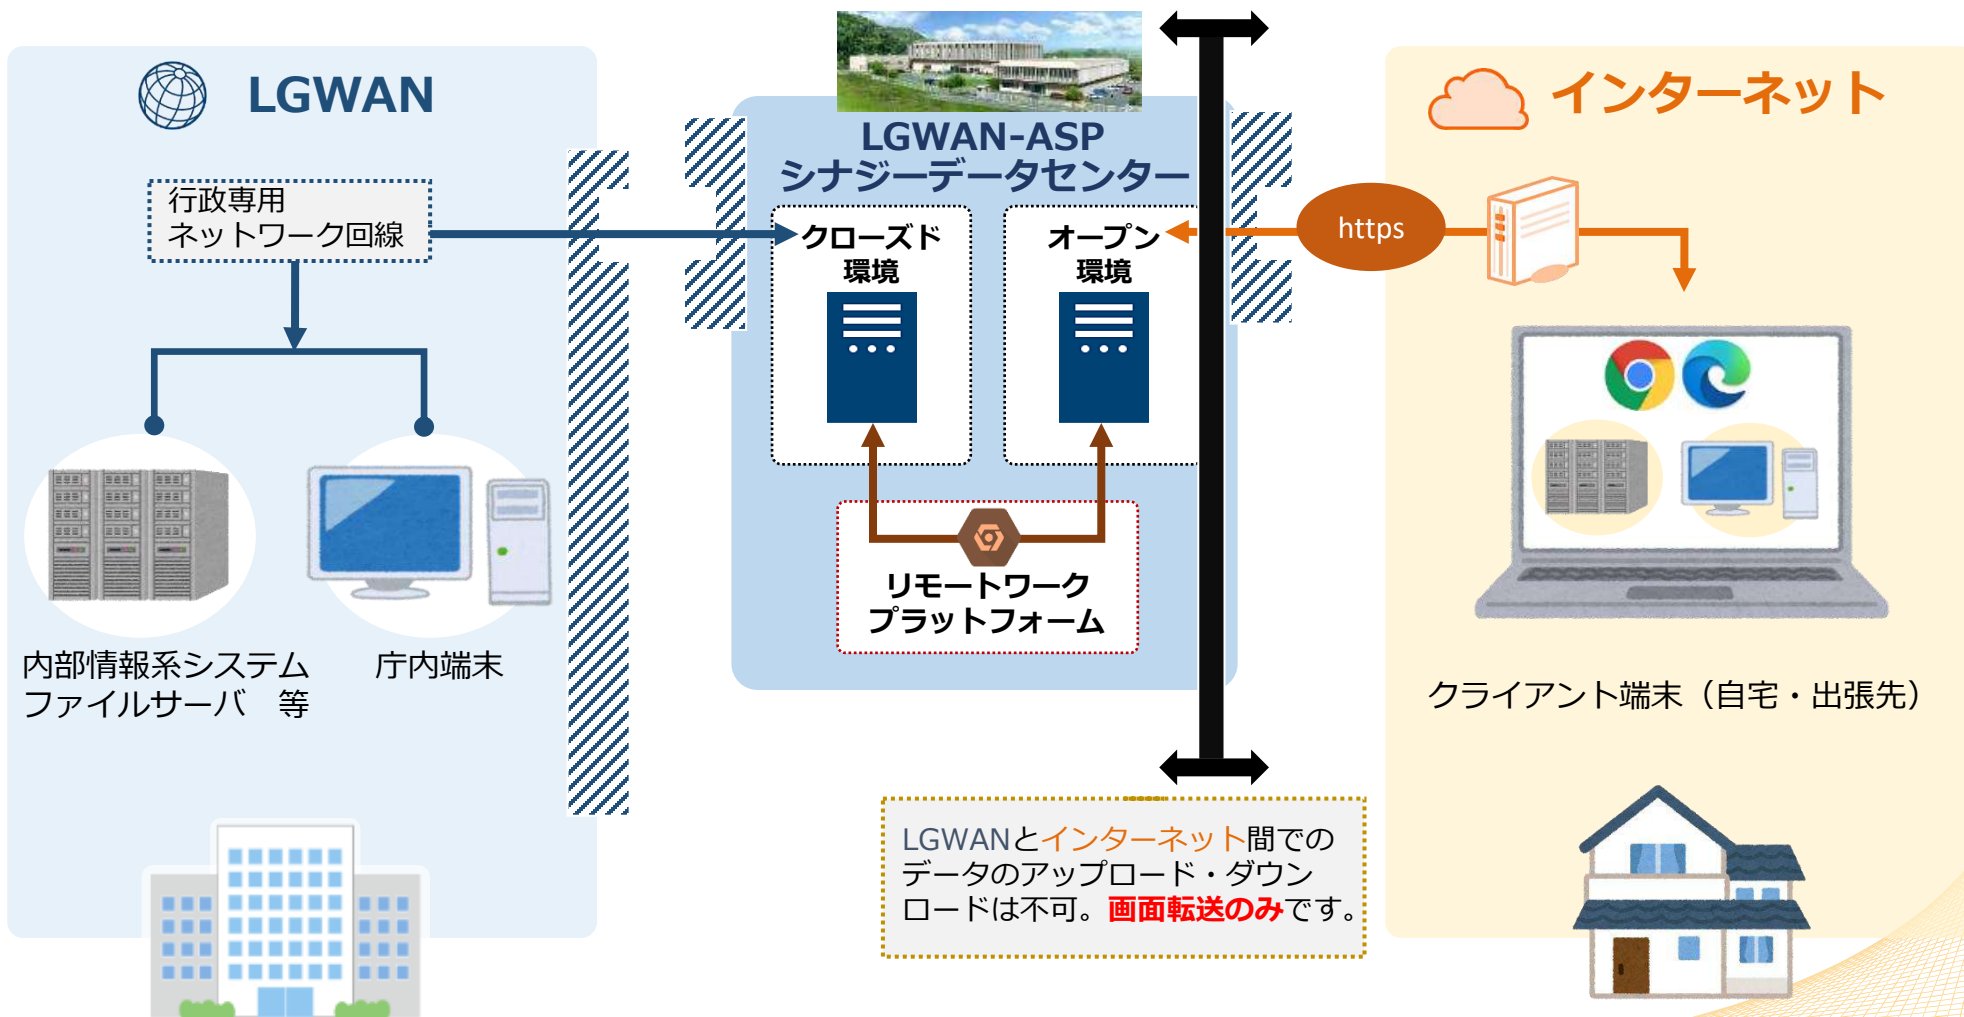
LGWAN

行政専用
ネットワーク回線

内部情報系システム
ファイルサーバ　等

庁内端末

LGWAN-ASP
シナジーデータセンター

クローズド
環境

オープン
環境

リモートワーク
プラットフォーム

インターネット

https

クライアント端末（自宅・出張先）

LGWANとインターネット間でのデータのアップロード・ダウンロードは不可。画面転送のみです。